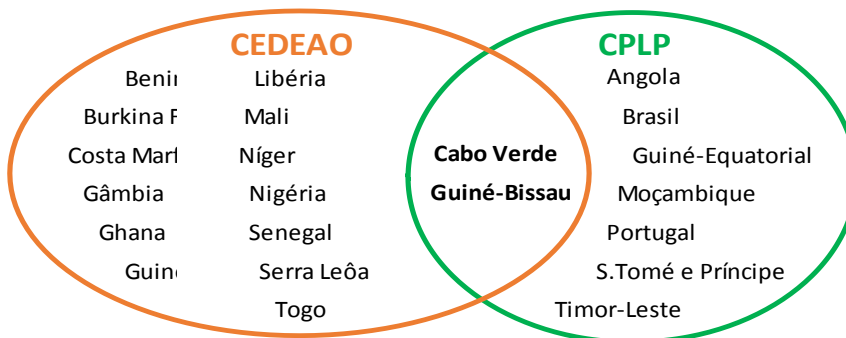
CEDEAO

Benin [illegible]
Burkina F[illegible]
Costa Marf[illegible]
Gâmbia
Ghana
Guin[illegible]

Libéria
Mali
Níger
Nigéria
Senegal
Serra Leôa
Togo

Cabo Verde
Guiné-Bissau

CPLP

Angola
Brasil
Guiné-Equatorial
Moçambique
Portugal
S.Tomé e Príncipe
Timor-Leste